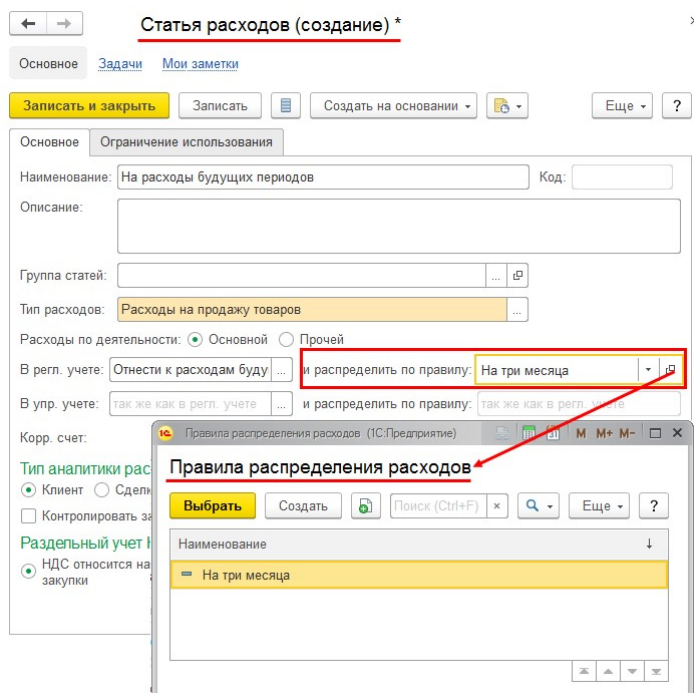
Статья расходов (создание) *

Основное Задачи Мои заметки

Записать и закрыть Записать Создать на основании Еще ?

Основное Ограничение использования

Наименование: На расходы будущих периодов Код:

Описание:

Группа статей:

Тип расходов: Расходы на продажу товаров

Расходы по деятельности: Основной Прочей

В регл. учете: Отнести к расходам буду и распределить по правилу: На три месяца

В упр. учете: так же как в регл. учете и распределить по правилу: так же как в регл. учете

Корр. счет:

Тип аналитики расх

Клиент Сделк

Контролировать за

Раздельный учет Н

НДС относится на закупки

Правила распределения расходов (1С:Предприятие) M M+ M-

Правила распределения расходов

Выбрать Создать Поиск (Ctrl+F) × Еще ?

Наименование

На три месяца